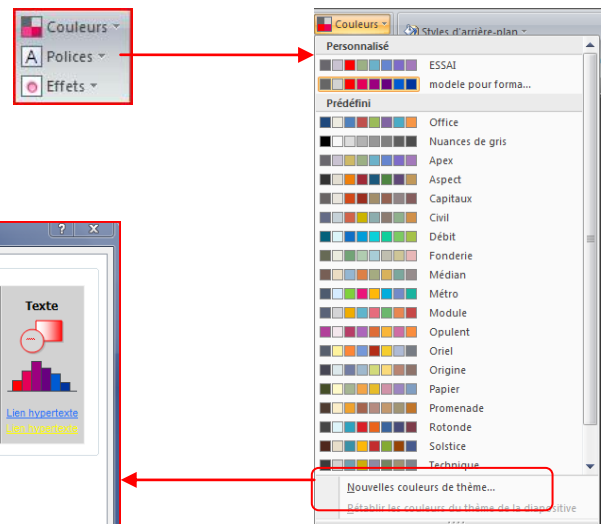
Couleurs
Polices
Effets

Couleurs
Styles d'arrière-plan
Personnalisé
ESSAI
modele pour forma...
Prédéfini
Office
Nuances de gris
Apex
Aspect
Capitaux
Civil
Débit
Fonderie
Médian
Métro
Module
Opulent
Oriel
Origine
Papier
Promenade
Rotonde
Solstice
Technique
Nouvelles couleurs de thème...
Rétablir les couleurs du thème de la diapositive

?
X
Texte
Lien hypertexte
Lien hypertexte